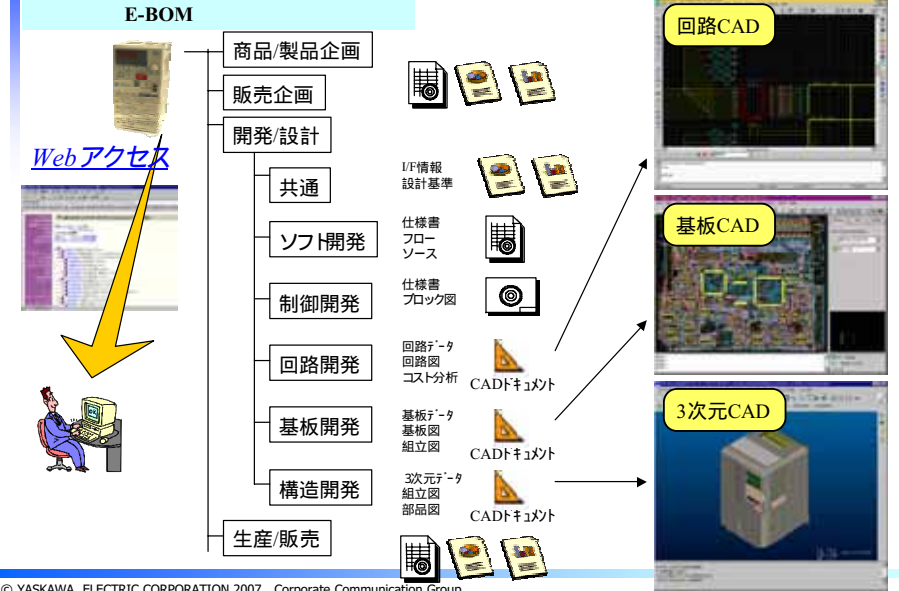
E-BOM

Webアクセス

商品/製品企画

販売企画

開発/設計

共通

I/F情報
設計基準

ソフト開発

仕様書
フロー
ソース

制御開発

仕様書
ブロック図

回路開発

回路データ
回路図
コスト分析

CADドキュメント

基板開発

基板データ
基板図
組立図

CADドキュメント

構造開発

3次元データ
組立図
部品図

CADドキュメント

生産/販売

回路CAD

基板CAD

3次元CAD

© YASKAWA ELECTRIC CORPORATION 2007 Corporate Communication Group